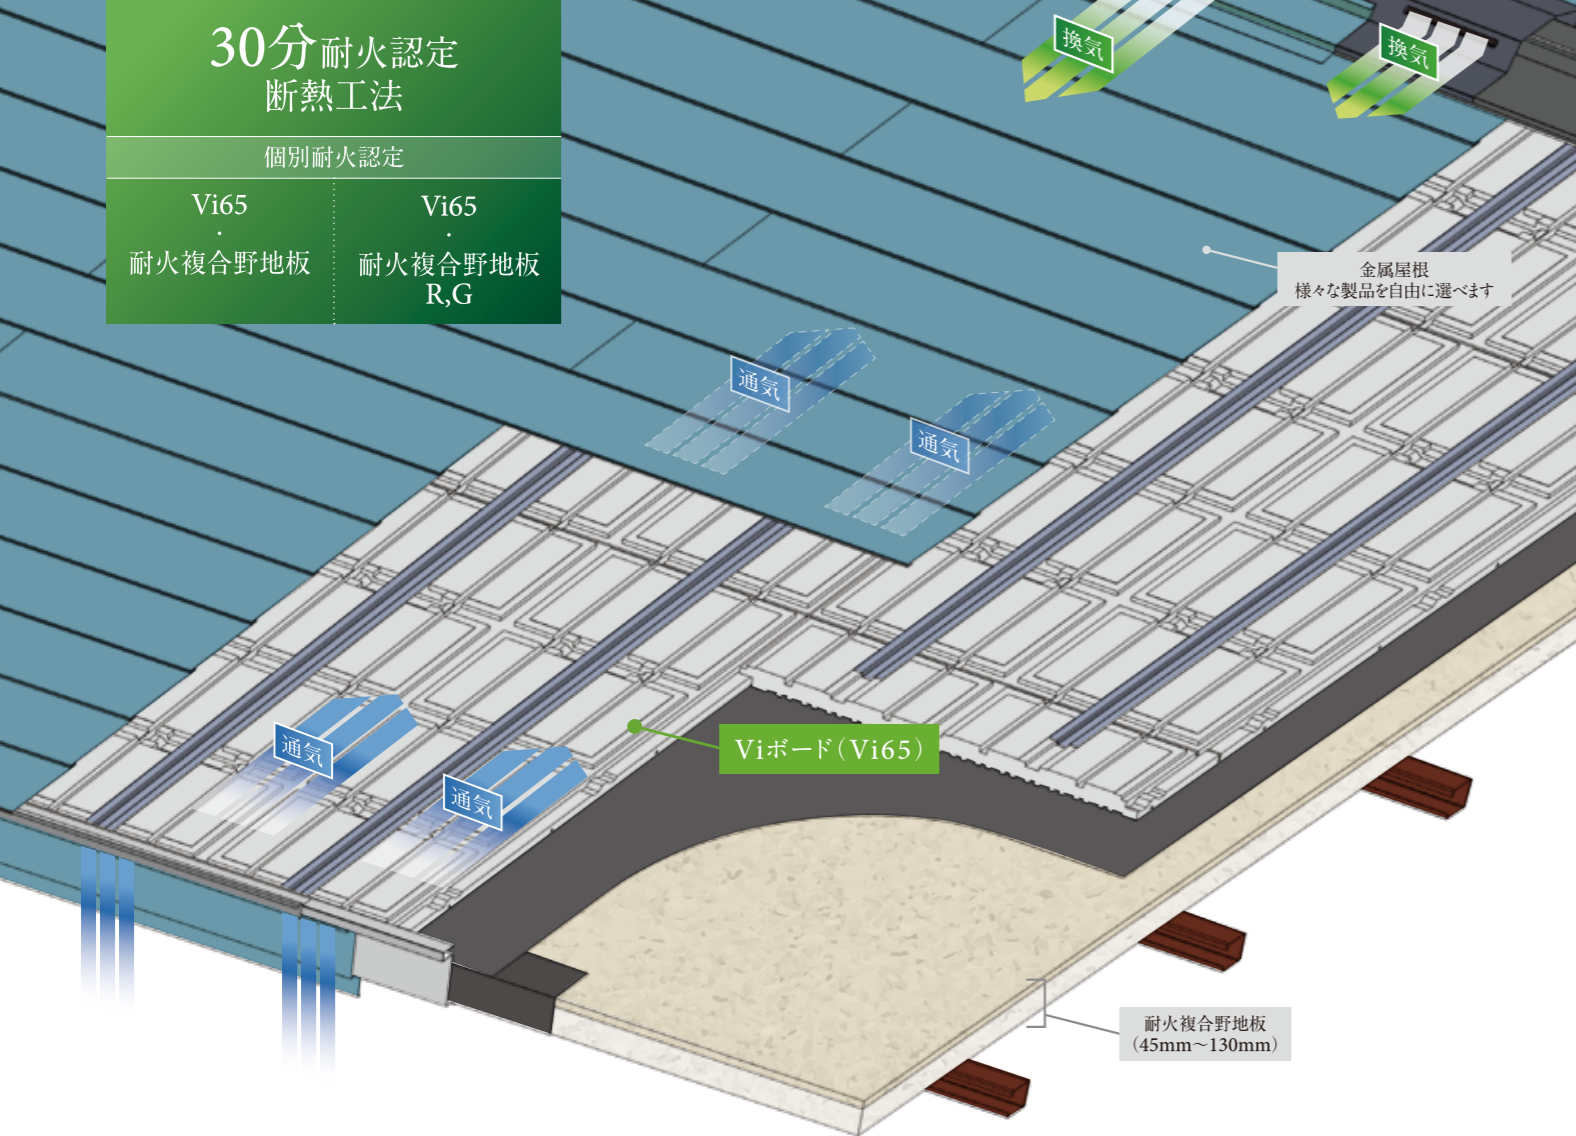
30分耐火認定
断熱工法

個別耐火認定

Vi65
・
耐火複合野地板

Vi65
・
耐火複合野地板
R,G

換気

換気

金属屋根
様々な製品を自由に選べます

通気

通気

通気

通気

Viボード（Vi65）

耐火複合野地板
（45mm〜130mm）